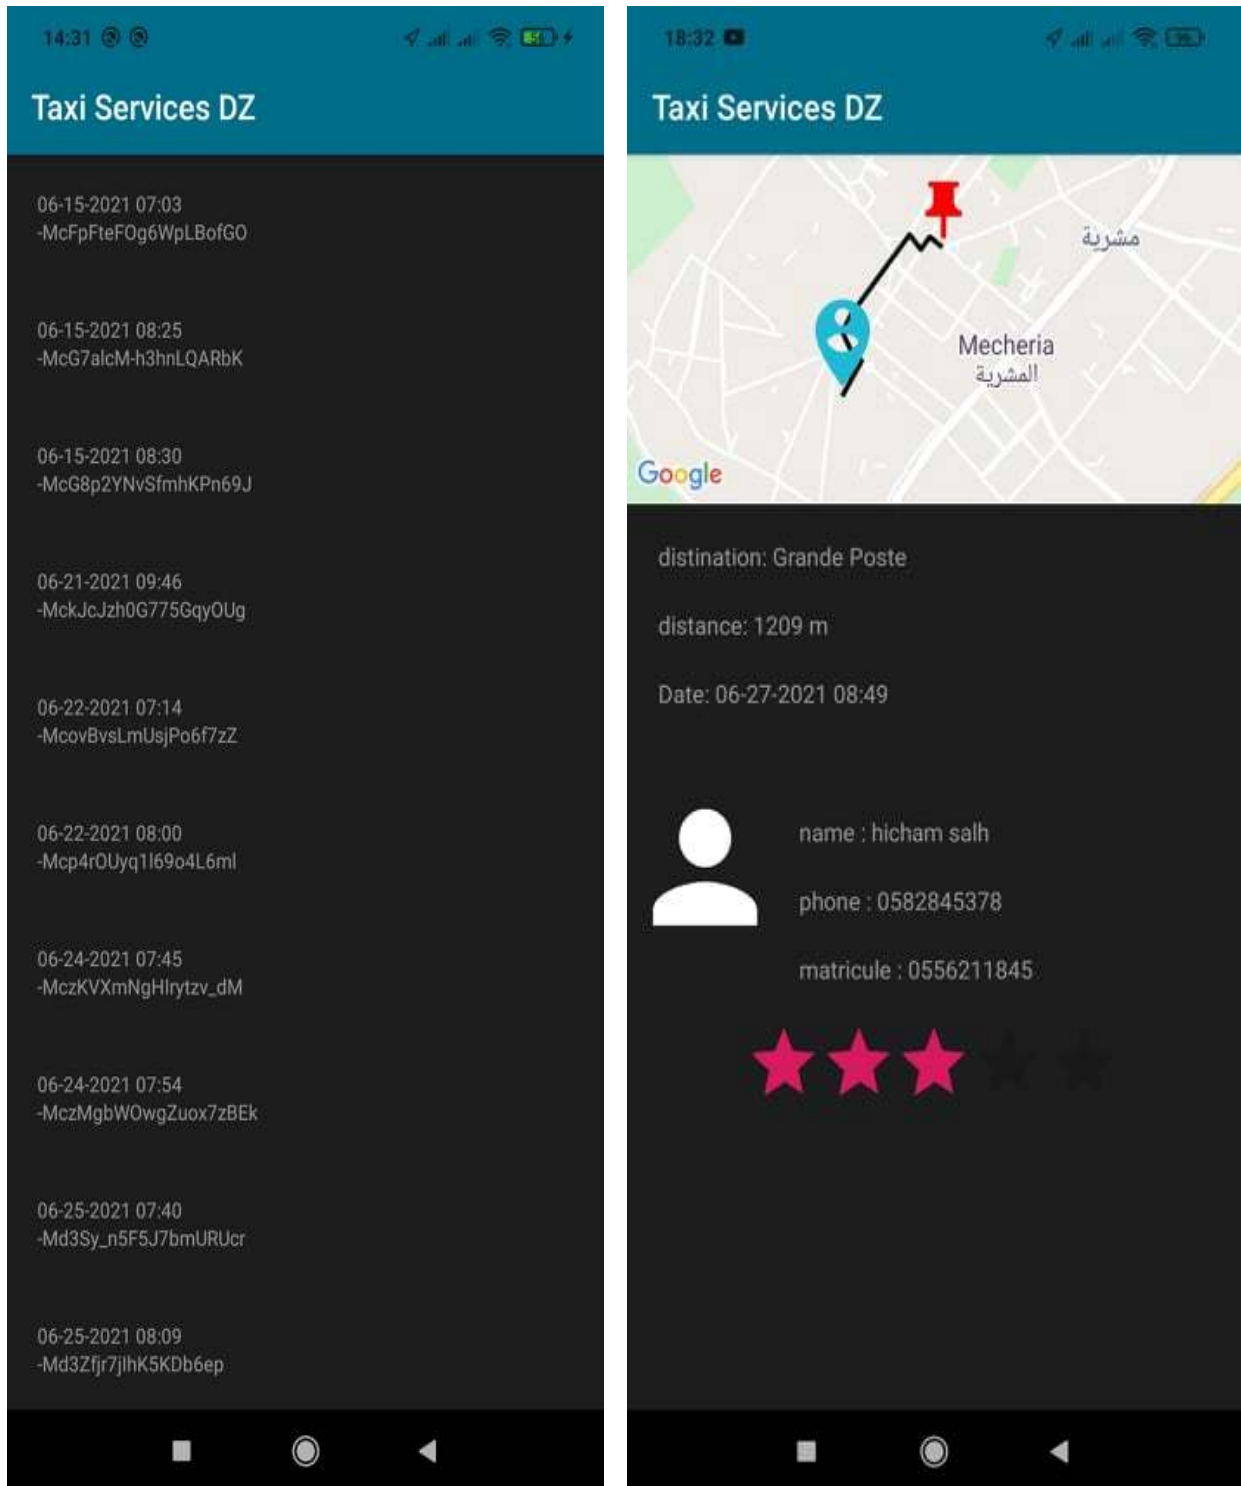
14:31

Taxi Services DZ

06-15-2021 07:03
-McFpFteFOg6WpLBofGO

06-15-2021 08:25
-McG7alcM-h3hnLQARbK

06-15-2021 08:30
-McG8p2YNvSfmhKPn69J

06-21-2021 09:46
-MckJcJzh0G775GqyOUg

06-22-2021 07:14
-McovBvsLmUsjPo6f7zZ

06-22-2021 08:00
-Mcp4rOUyq1l69o4L6ml

06-24-2021 07:45
-MczKVXmNgHlrytzv_dM

06-24-2021 07:54
-MczMgbWOwgZuox7zBEk

06-25-2021 07:40
-Md3Sy_n5F5J7bmURUcr

06-25-2021 08:09
-Md3Zfjr7jlhK5KDb6ep

18:32

Taxi Services DZ

مشرية

Mecheria
المشرية

Google

distination: Grande Poste

distance: 1209 m

Date: 06-27-2021 08:49

name : hicham salh

phone : 0582845378

matricule : 0556211845